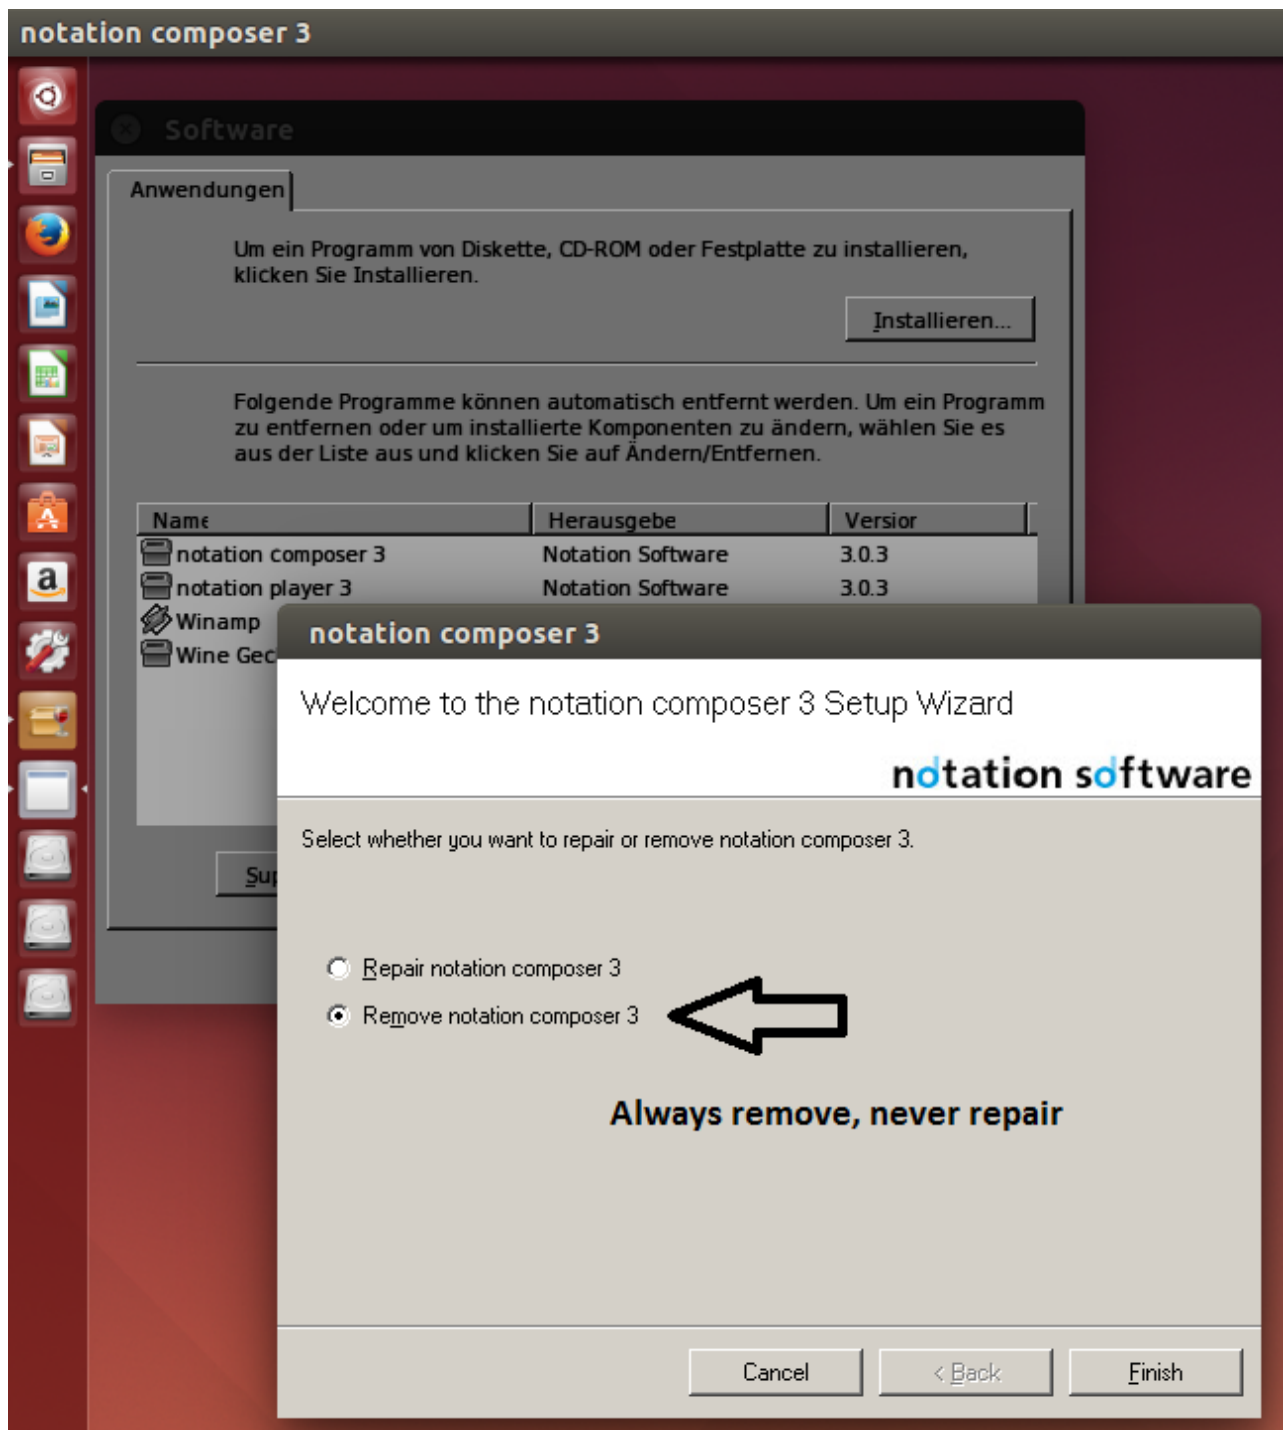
notation composer 3

Software

Anwendungen

Um ein Programm von Diskette, CD-ROM oder Festplatte zu installieren, klicken Sie Installieren.

Installieren...

Folgende Programme können automatisch entfernt werden. Um ein Programm zu entfernen oder um installierte Komponenten zu ändern, wählen Sie es aus der Liste aus und klicken Sie auf Ändern/Entfernen.

| Name | Herausgebe | Versior |
|---|---|---|
| notation composer 3 | Notation Software | 3.0.3 |
| notation player 3 | Notation Software | 3.0.3 |
| Winamp | | |
| Wine Gec | | |

Sup

a

notation composer 3

Welcome to the notation composer 3 Setup Wizard

notation software

Select whether you want to repair or remove notation composer 3.

Repair notation composer 3

Remove notation composer 3

Always remove, never repair

Cancel

< Back

Finish